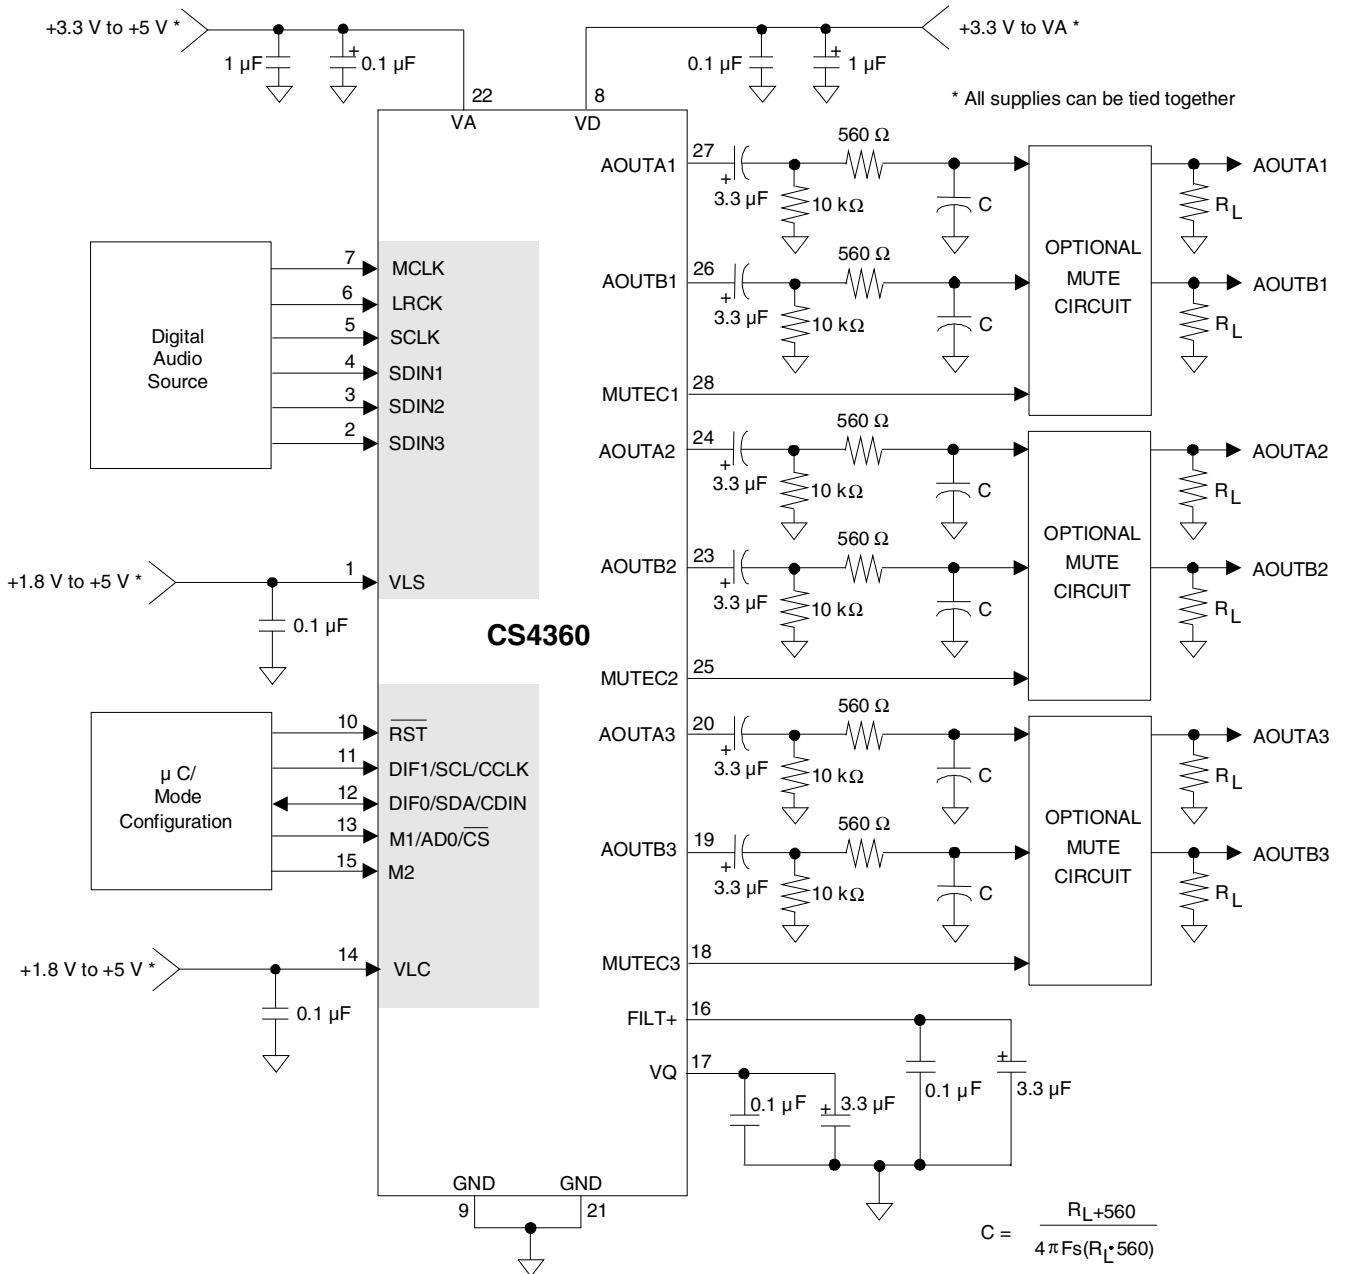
+3.3 V to +5 V *

1 µF

+

0.1 µF

+3.3 V to VA *

0.1 µF

+

1 µF

* All supplies can be tied together

22

VA

8

VD

AOUTA1

27

+

3.3 µF

10 kΩ

560 Ω

C

AOUTA1

$R_L$

Digital Audio Source

7

MCLK

6

LRCK

5

SCLK

4

SDIN1

3

SDIN2

2

SDIN3

AOUTB1

26

+

3.3 µF

10 kΩ

560 Ω

C

OPTIONAL MUTE CIRCUIT

AOUTB1

$R_L$

MUTEC1

28

AOUTA2

24

+

3.3 µF

10 kΩ

560 Ω

C

AOUTA2

$R_L$

+1.8 V to +5 V *

1

VLS

0.1 µF

AOUTB2

23

+

3.3 µF

10 kΩ

560 Ω

C

OPTIONAL MUTE CIRCUIT

AOUTB2

$R_L$

CS4360

MUTEC2

25

µ C/ Mode Configuration

10

$\overline{RST}$

11

DIF1/SCL/CCLK

12

DIF0/SDA/CDIN

13

M1/AD0/$\overline{CS}$

15

M2

AOUTA3

20

+

3.3 µF

10 kΩ

560 Ω

C

AOUTA3

$R_L$

AOUTB3

19

+

3.3 µF

10 kΩ

560 Ω

C

OPTIONAL MUTE CIRCUIT

AOUTB3

$R_L$

+1.8 V to +5 V *

14

VLC

0.1 µF

MUTEC3

18

FILT+

16

VQ

17

0.1 µF

+

3.3 µF

0.1 µF

+

3.3 µF

GND

9

GND

21

$C = \frac{R_L+560}{4\pi Fs(R_L \cdot 560)}$